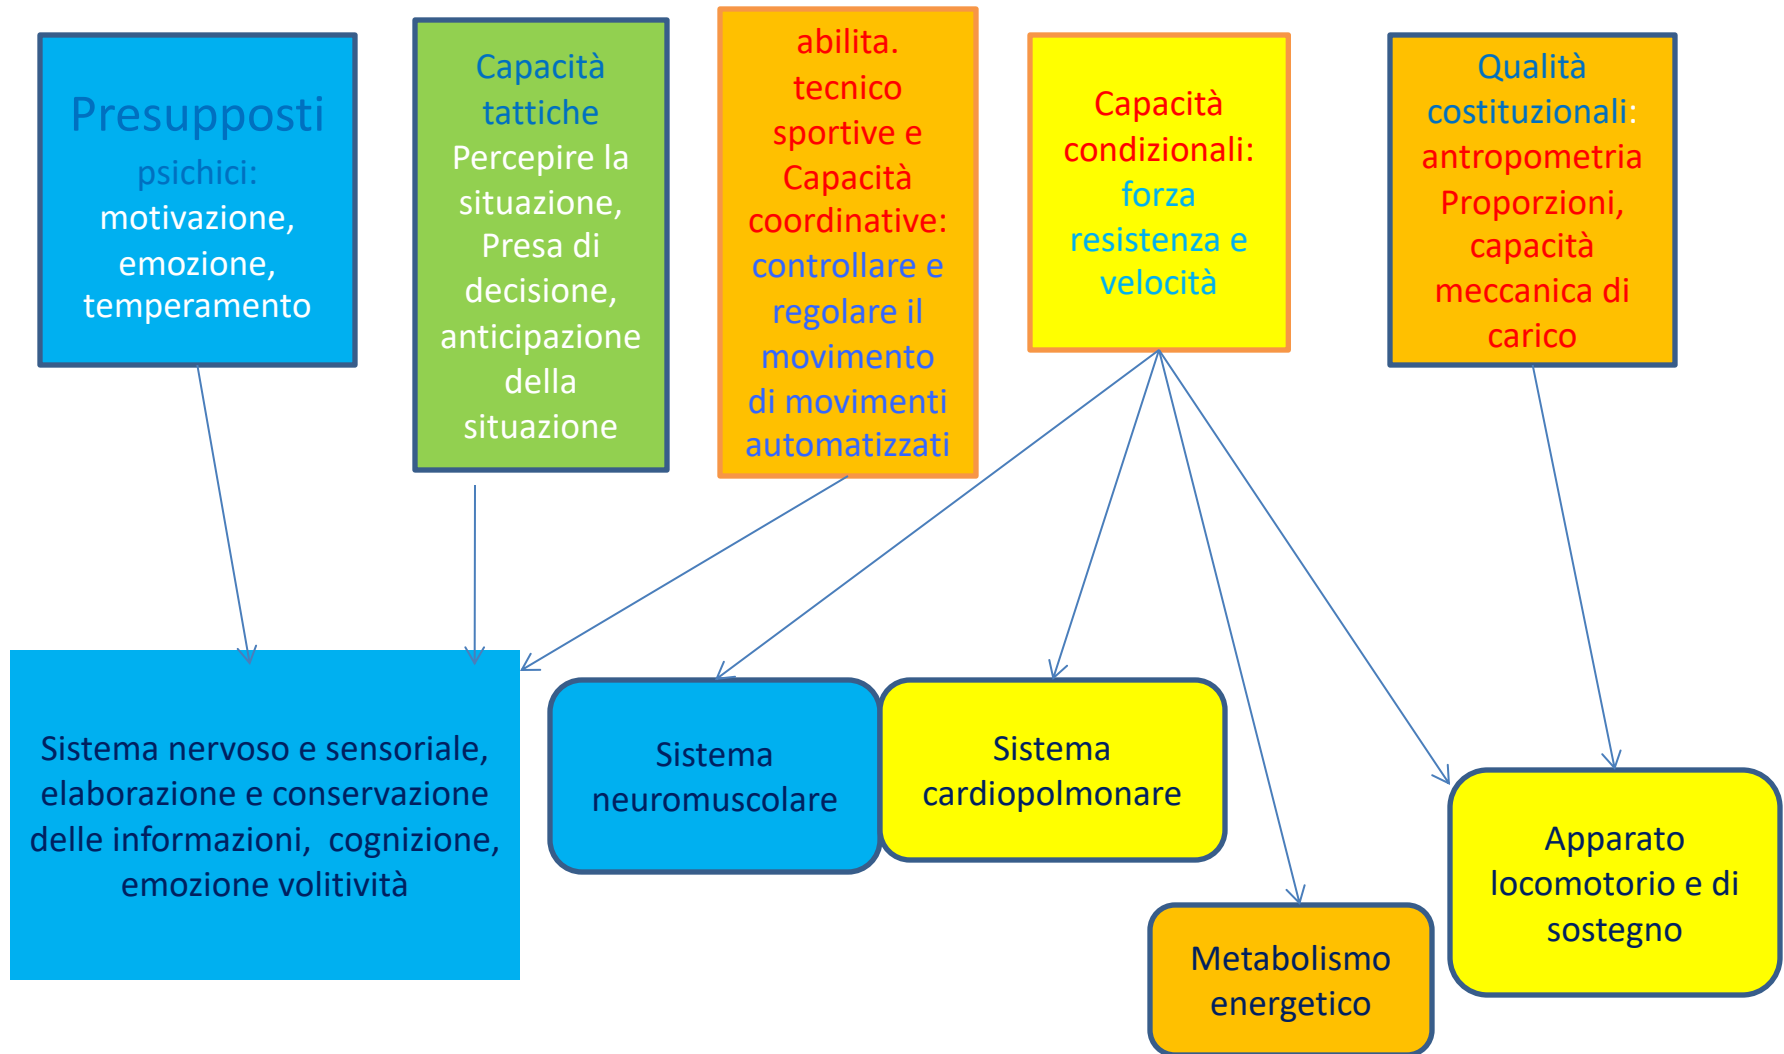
Presupposti psichici: motivazione, emozione, temperamento

Capacità tattiche Percepire la situazione, Presa di decisione, anticipazione della situazione

abilita. tecnico sportive e Capacità coordinative: controllare e regolare il movimento di movimenti automatizzati

Capacità condizionali: forza resistenza e velocità

Qualità costituzionali: antropometria Proporzioni, capacità meccanica di carico

Sistema nervoso e sensoriale, elaborazione e conservazione delle informazioni, cognizione, emozione volitività

Sistema neuromuscolare

Sistema cardiopolmonare

Metabolismo energetico

Apparato locomotorio e di sostegno